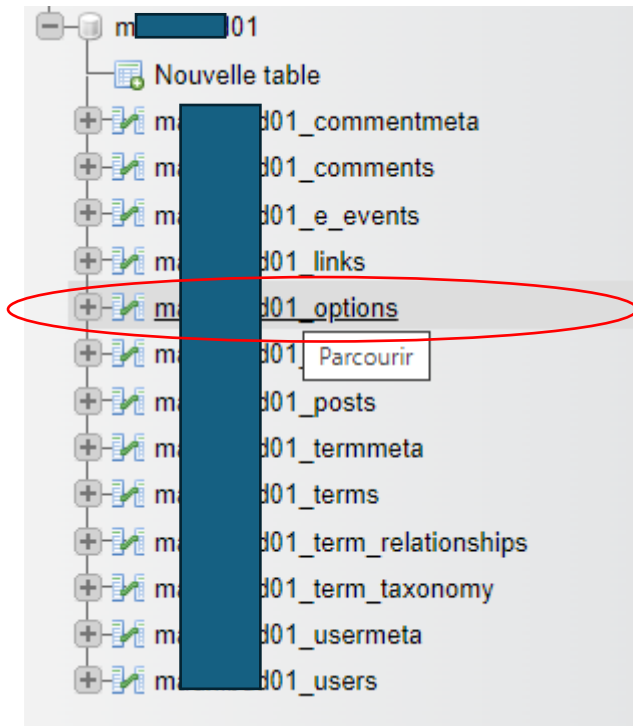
m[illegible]01

Nouvelle table

ma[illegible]d01_commentmeta

ma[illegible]d01_comments

ma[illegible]d01_e_events

ma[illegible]d01_links

ma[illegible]d01_options

ma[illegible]d01_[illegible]

Parcourir

ma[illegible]d01_posts

ma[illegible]d01_termmeta

ma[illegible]d01_terms

ma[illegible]d01_term_relationships

ma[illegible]d01_term_taxonomy

ma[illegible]d01_usermeta

ma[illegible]d01_users